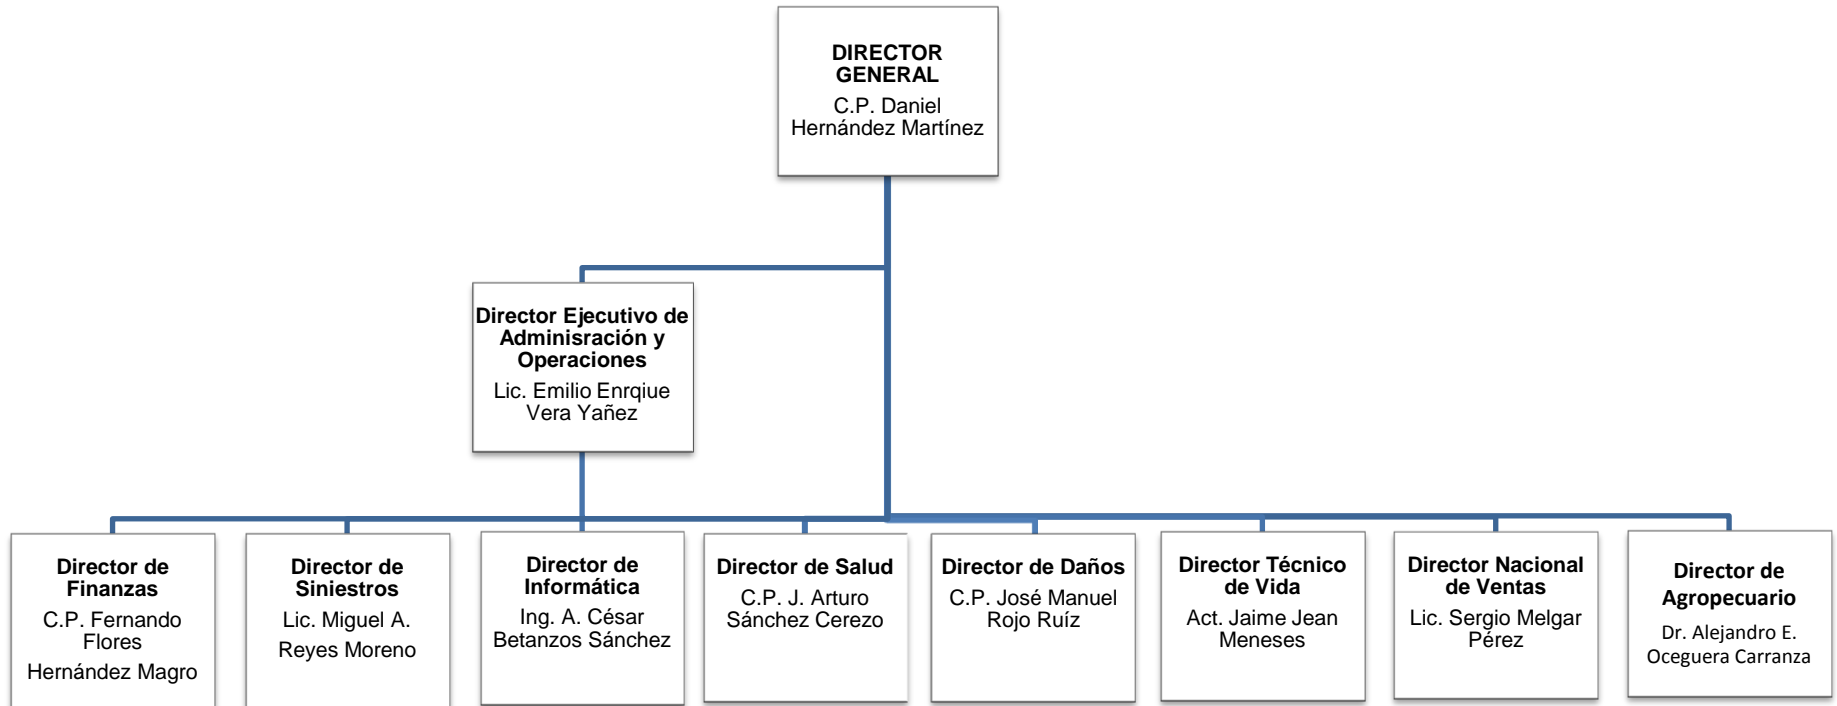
**DIRECTOR GENERAL**
C.P. Daniel Hernández Martínez

**Director Ejecutivo de Adminisración y Operaciones**
Lic. Emilio Enrqiue Vera Yañez

**Director de Finanzas**
C.P. Fernando Flores Hernández Magro

**Director de Siniestros**
Lic. Miguel A. Reyes Moreno

**Director de Informática**
Ing. A. César Betanzos Sánchez

**Director de Salud**
C.P. J. Arturo Sánchez Cerezo

**Director de Daños**
C.P. José Manuel Rojo Ruíz

**Director Técnico de Vida**
Act. Jaime Jean Meneses

**Director Nacional de Ventas**
Lic. Sergio Melgar Pérez

**Director de Agropecuario**
Dr. Alejandro E. Oceguera Carranza